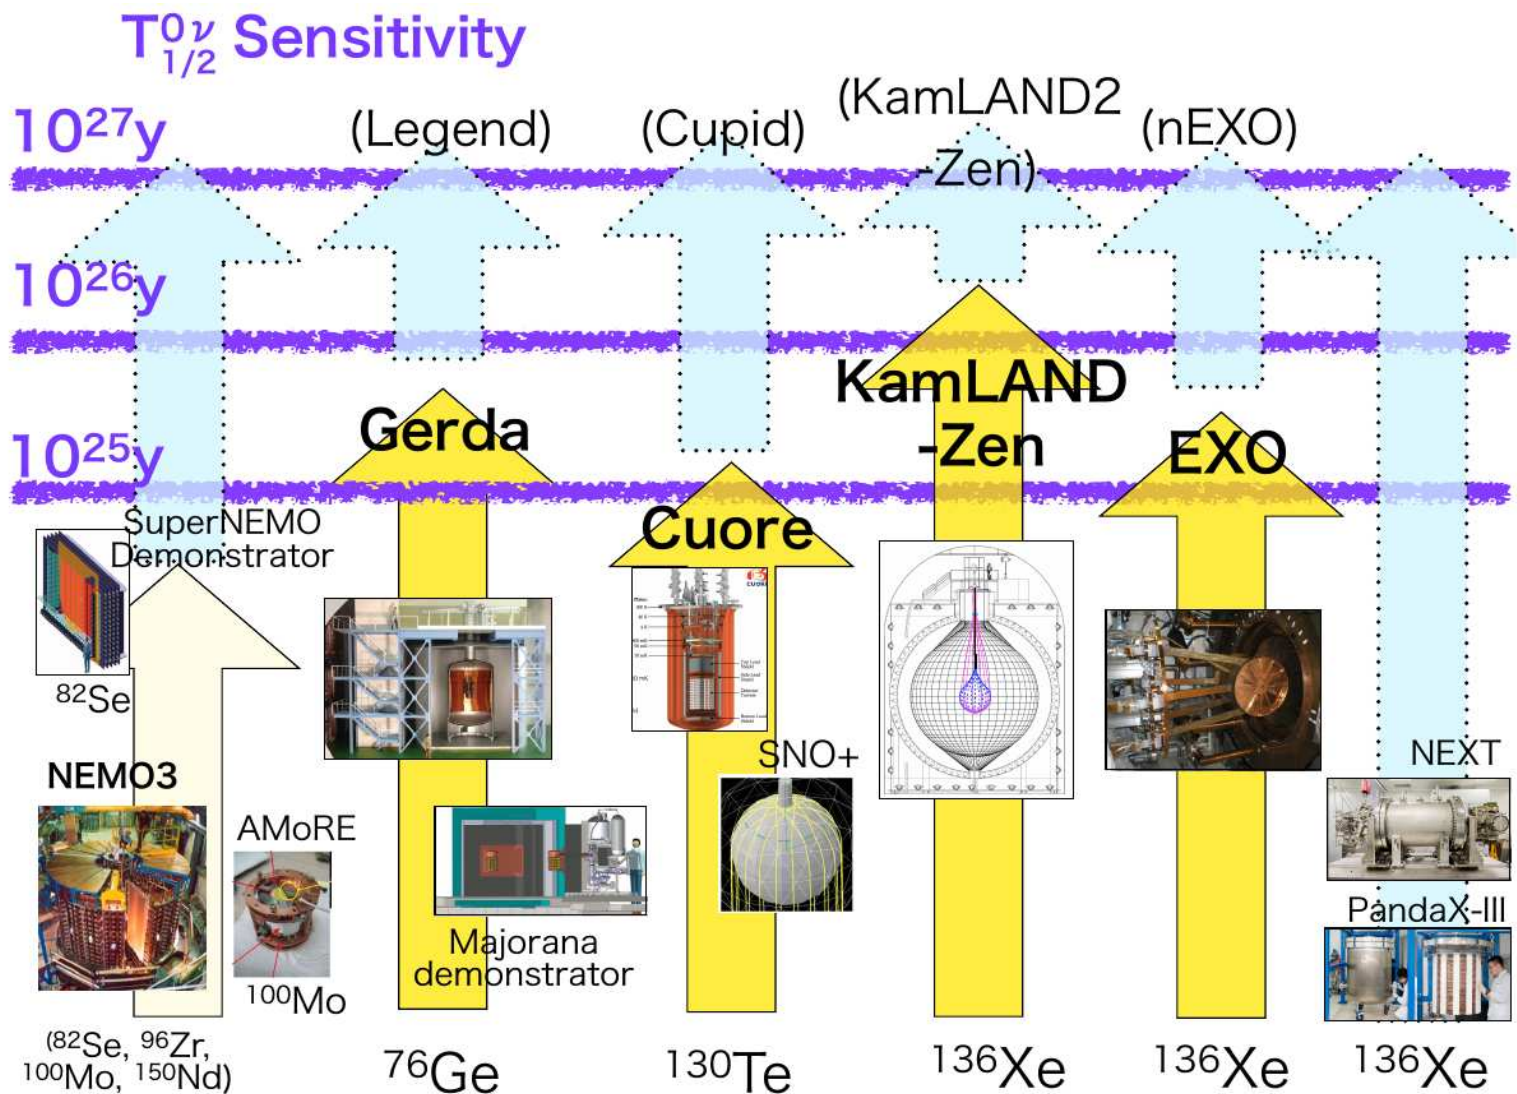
$T^{0\nu}_{1/2}$ Sensitivity

$10^{27}$y

$10^{26}$y

$10^{25}$y

(Legend)

(Cupid)

(KamLAND2 -Zen)

(nEXO)

Gerda

Cuore

KamLAND -Zen

EXO

SuperNEMO Demonstrator

$^{82}$Se

NEMO3

AMoRE

$^{100}$Mo

Majorana demonstrator

SNO+

NEXT

PandaX-III

($^{82}$Se, $^{96}$Zr, $^{100}$Mo, $^{150}$Nd)

$^{76}$Ge

$^{130}$Te

$^{136}$Xe

$^{136}$Xe

$^{136}$Xe